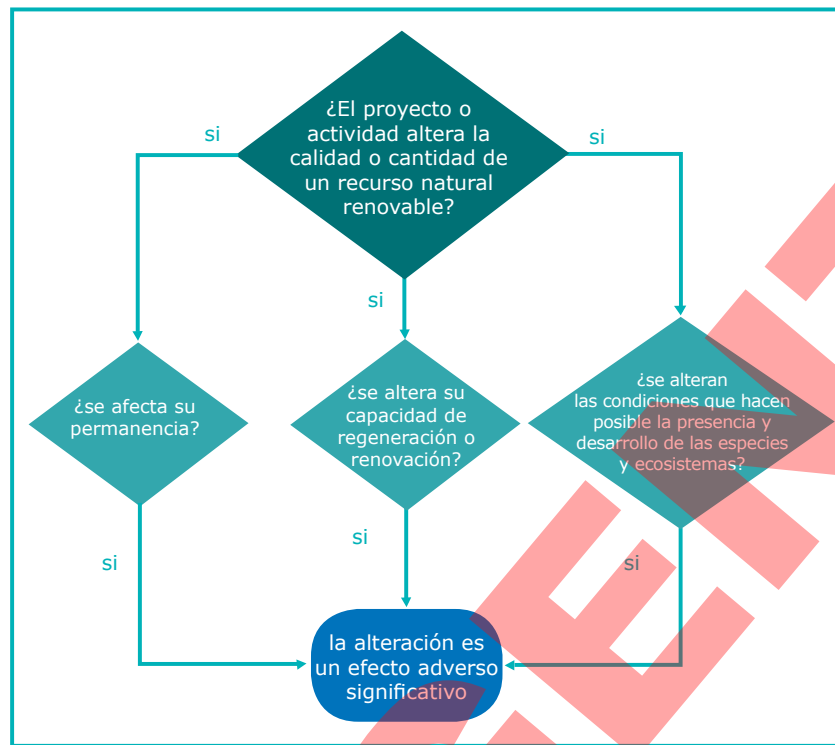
¿El proyecto o actividad altera la calidad o cantidad de un recurso natural renovable?

si

si

si

¿se afecta su permanencia?

¿se altera su capacidad de regeneración o renovación?

¿se alteran las condiciones que hacen posible la presencia y desarrollo de las especies y ecosistemas?

si

si

si

la alteración es un efecto adverso significativo